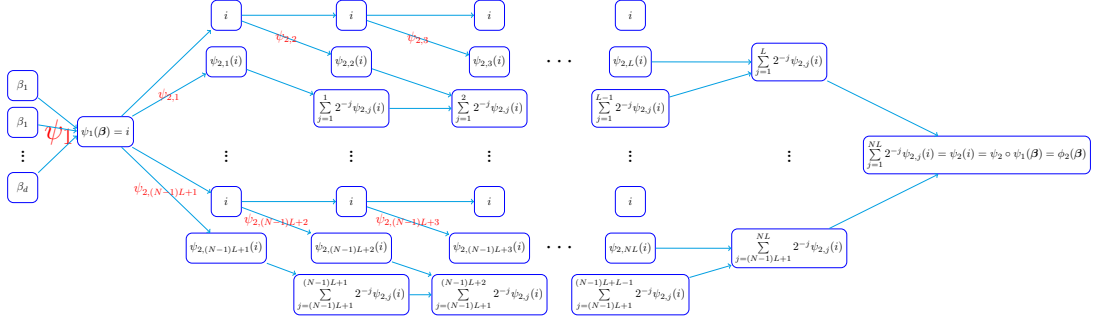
$\beta_1$
$\beta_1$
$\vdots$
$\beta_d$
$\psi_1$
$\psi_1(\boldsymbol{\beta}) = i$
$\psi_{2,1}$
$\psi_{2,(N-1)L+1}$
$i$ $i$ $i$ $i$
$\psi_{2,2}$ $\psi_{2,3}$
$\psi_{2,1}(i)$ $\psi_{2,2}(i)$ $\psi_{2,3}(i)$ $\cdots$ $\psi_{2,L}(i)$
$\sum_{j=1}^{1} 2^{-j}\psi_{2,j}(i)$ $\sum_{j=1}^{2} 2^{-j}\psi_{2,j}(i)$ $\sum_{j=1}^{L-1} 2^{-j}\psi_{2,j}(i)$ $\sum_{j=1}^{L} 2^{-j}\psi_{2,j}(i)$
$\vdots$ $\vdots$ $\vdots$ $\vdots$ $\vdots$
$\sum_{j=1}^{NL} 2^{-j}\psi_{2,j}(i) = \psi_2(i) = \psi_2 \circ \psi_1(\boldsymbol{\beta}) = \phi_2(\boldsymbol{\beta})$
$i$ $i$ $i$ $i$
$\psi_{2,(N-1)L+2}$ $\psi_{2,(N-1)L+3}$
$\psi_{2,(N-1)L+1}(i)$ $\psi_{2,(N-1)L+2}(i)$ $\psi_{2,(N-1)L+3}(i)$ $\cdots$ $\psi_{2,NL}(i)$
$\sum_{j=(N-1)L+1}^{NL} 2^{-j}\psi_{2,j}(i)$
$\sum_{j=(N-1)L+1}^{(N-1)L+1} 2^{-j}\psi_{2,j}(i)$ $\sum_{j=(N-1)L+1}^{(N-1)L+2} 2^{-j}\psi_{2,j}(i)$ $\sum_{j=(N-1)L+1}^{(N-1)L+L-1} 2^{-j}\psi_{2,j}(i)$